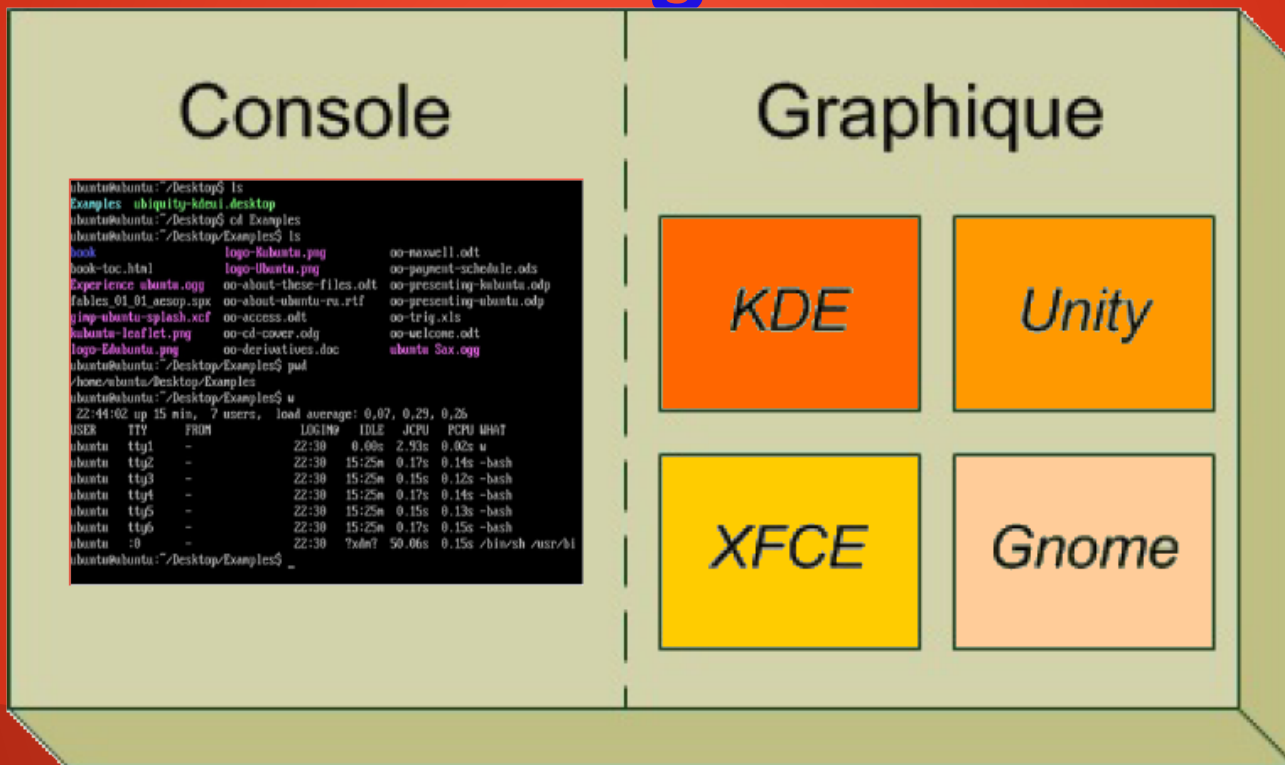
Console

ubuntu@ubuntu:~/Desktop$ ls
Examples ubiquity-kdeui.desktop
ubuntu@ubuntu:~/Desktop$ cd Examples
ubuntu@ubuntu:~/Desktop/Examples$ ls
book logo-Kubuntu.png oo-maxwell.odt
book-toc.html logo-Ubuntu.png oo-payment-schedule.ods
Experience ubuntu.ogg oo-about-these-files.odt oo-presenting-kubuntu.odp
fables_01_01_aesop.spx oo-about-ubuntu-ru.rtf oo-presenting-ubuntu.odp
gimp-ubuntu-splash.xcf oo-access.odt oo-trig.xls
kubuntu-leaflet.png oo-cd-cover.odg oo-welcome.odt
logo-Edubuntu.png oo-derivatives.doc ubuntu Sax.ogg
ubuntu@ubuntu:~/Desktop/Examples$ pwd
/home/ubuntu/Desktop/Examples
ubuntu@ubuntu:~/Desktop/Examples$ w
22:44:02 up 15 min, 7 users, load average: 0,07, 0,29, 0,26
USER TTY FROM LOGIN@ IDLE JCPU PCPU WHAT
ubuntu tty1 - 22:30 0.00s 2.93s 0.02s w
ubuntu tty2 - 22:30 15:25m 0.17s 0.14s -bash
ubuntu tty3 - 22:30 15:25m 0.15s 0.12s -bash
ubuntu tty4 - 22:30 15:25m 0.17s 0.14s -bash
ubuntu tty5 - 22:30 15:25m 0.15s 0.13s -bash
ubuntu tty6 - 22:30 15:25m 0.17s 0.15s -bash
ubuntu :0 - 22:30 ?xdm? 50.06s 0.15s /bin/sh /usr/bi
ubuntu@ubuntu:~/Desktop/Examples$ _

Graphique

KDE

Unity

XFCE

Gnome